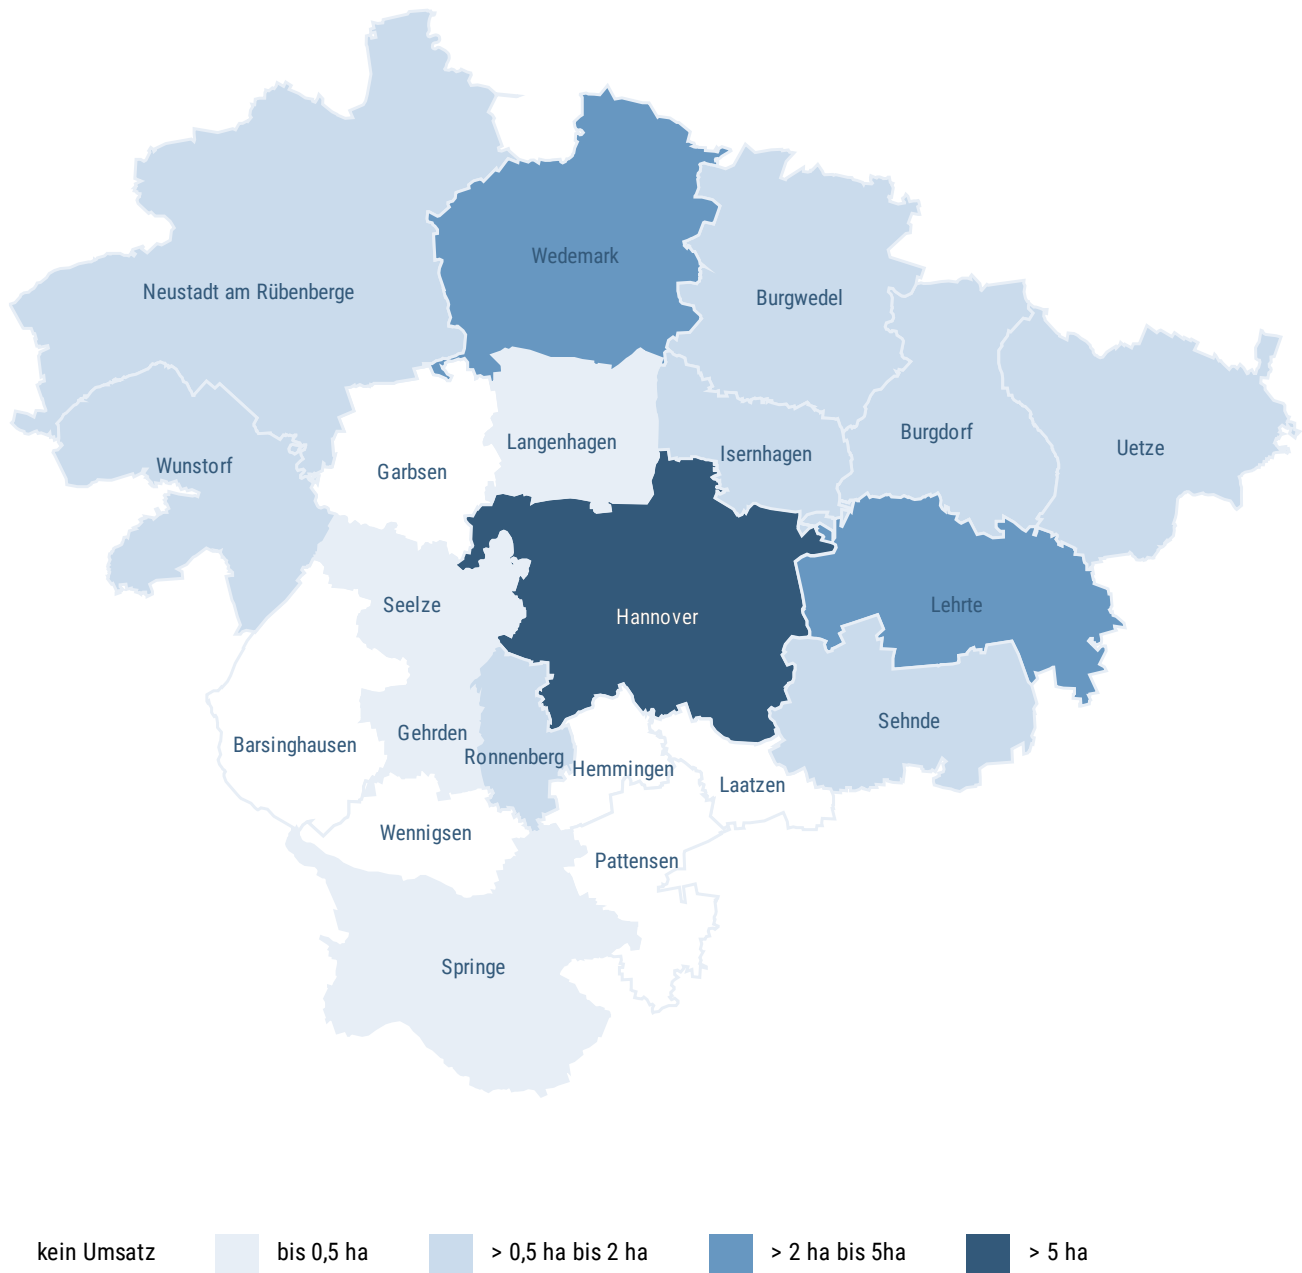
Wedemark

Neustadt am Rübenberge

Burgwedel

Langenhagen

Isernhagen

Burgdorf

Uetze

Wunstorf

Garbsen

Seelze

Hannover

Lehrte

Sehnde

Barsinghausen

Gehrden

Ronnenberg

Hemmingen

Laatzen

Wennigsen

Pattensen

Springe

kein Umsatz

bis 0,5 ha

> 0,5 ha bis 2 ha

> 2 ha bis 5ha

> 5 ha